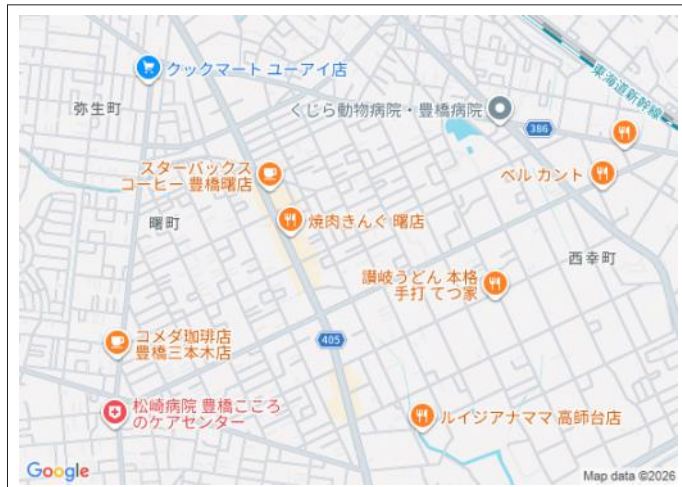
クックマート ユーアイ店

弥生町

東海道新幹線

くじら動物病院・豊橋病院

386

スターバックス コーヒー 豊橋曙店

ベル カント

曙町

焼肉きんぐ 曙店

西幸町

讃岐うどん 本格手打 てつ家

405

コメダ珈琲店 豊橋三本木店

松崎病院 豊橋こころのケアセンター

ルイジアナママ 高師台店

Google

Map data ©2026